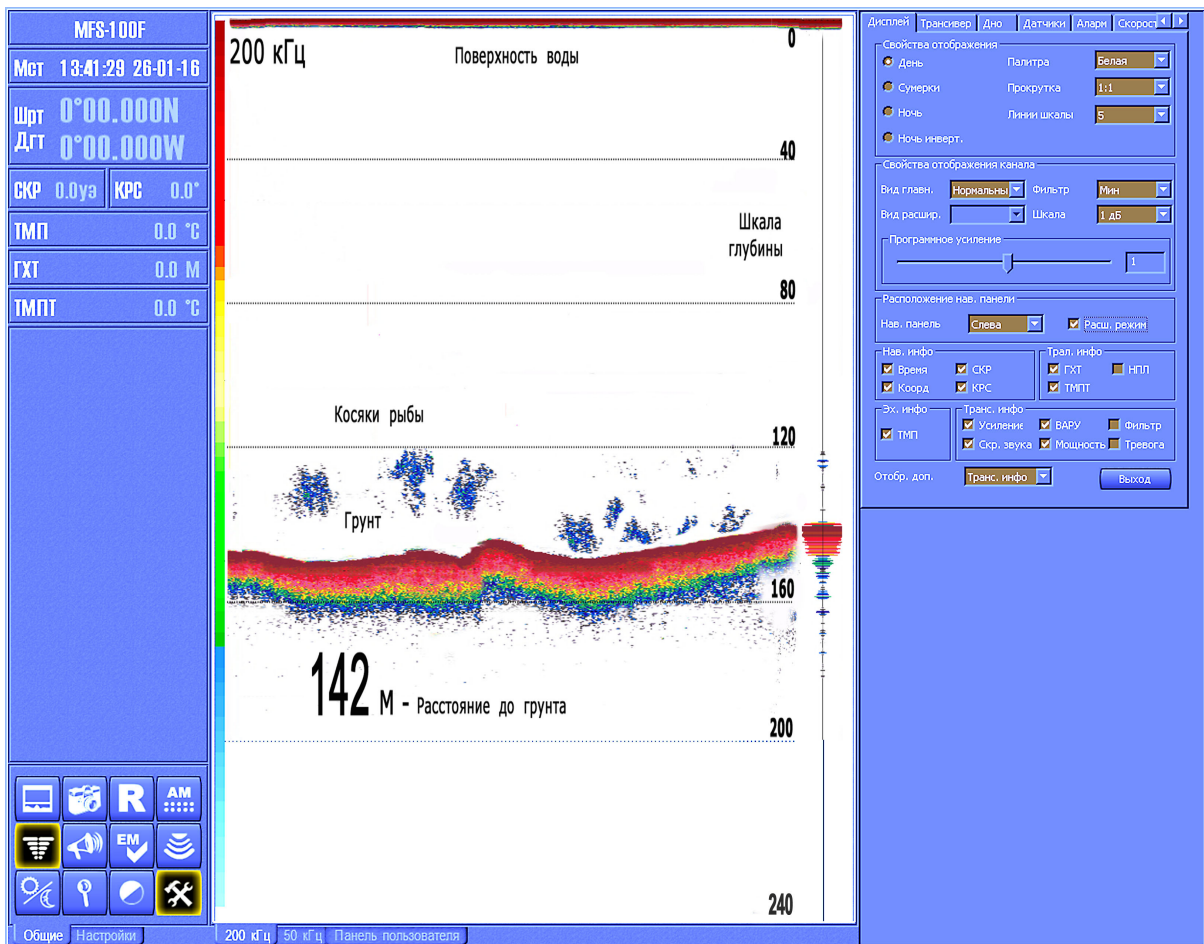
MFS-100F

Мст 13:41:29 26-01-16

Шрт 0°00.000N
Дгт 0°00.000W

СКР 0.0уз КРС 0.0°

ТМП 0.0 °C

ГХТ 0.0 М

ТМПТ 0.0 °C

R

AM

EM

Общие Настройки

200 кГц

Поверхность воды

0

40

Шкала глубины

80

Косяки рыбы

120

Грунт

160

142 м - Расстояние до грунта

200

240

200 кГц 50 кГц Панель пользователя

Дисплей Трансивер Дно Датчики Аларм Скорост

Свойства отображения
День Палитра Белая
Сумерки Прокрутка 1:1
Ночь Линии шкалы 5
Ночь инверт.

Свойства отображения канала
Вид главн. Нормальны Фильтр Мин
Вид расшир. Шкала 1 дБ

Програмное усиление
1

Расположение нав. панели
Нав. панель Слева Расш. режим

Нав. инфо
Время СКР
Коорд КРС

Трал. инфо
ГХТ НПЛ
ТМПТ

Эх. инфо
ТМП

Транс. инфо
Усиление ВАРУ Фильтр
Скр. звука Мощность Тревога

Отобр. доп. Транс. инфо

Выход